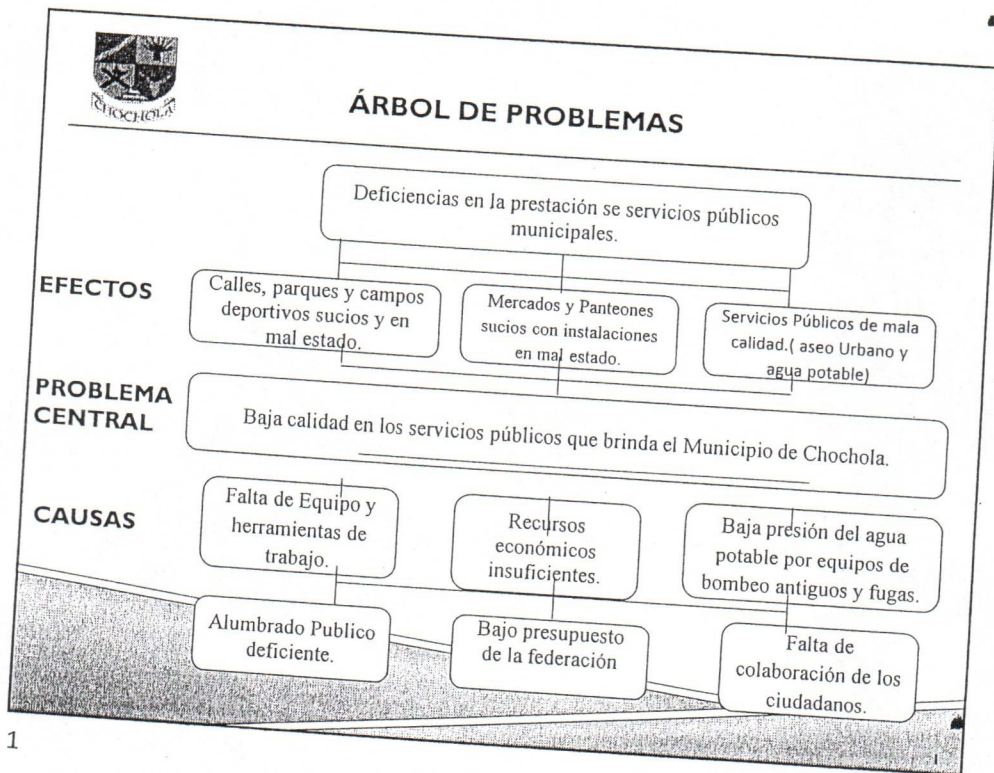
CHOCHOLA

ÁRBOL DE PROBLEMAS

Deficiencias en la prestación se servicios públicos municipales.

EFECTOS

Calles, parques y campos deportivos sucios y en mal estado.

Mercados y Panteones sucios con instalaciones en mal estado.

Servicios Públicos de mala calidad.( aseo Urbano y agua potable)

PROBLEMA CENTRAL

Baja calidad en los servicios públicos que brinda el Municipio de Chochola.

CAUSAS

Falta de Equipo y herramientas de trabajo.

Recursos económicos insuficientes.

Baja presión del agua potable por equipos de bombeo antiguos y fugas.

Alumbrado Publico deficiente.

Bajo presupuesto de la federación

Falta de colaboración de los ciudadanos.

1

1